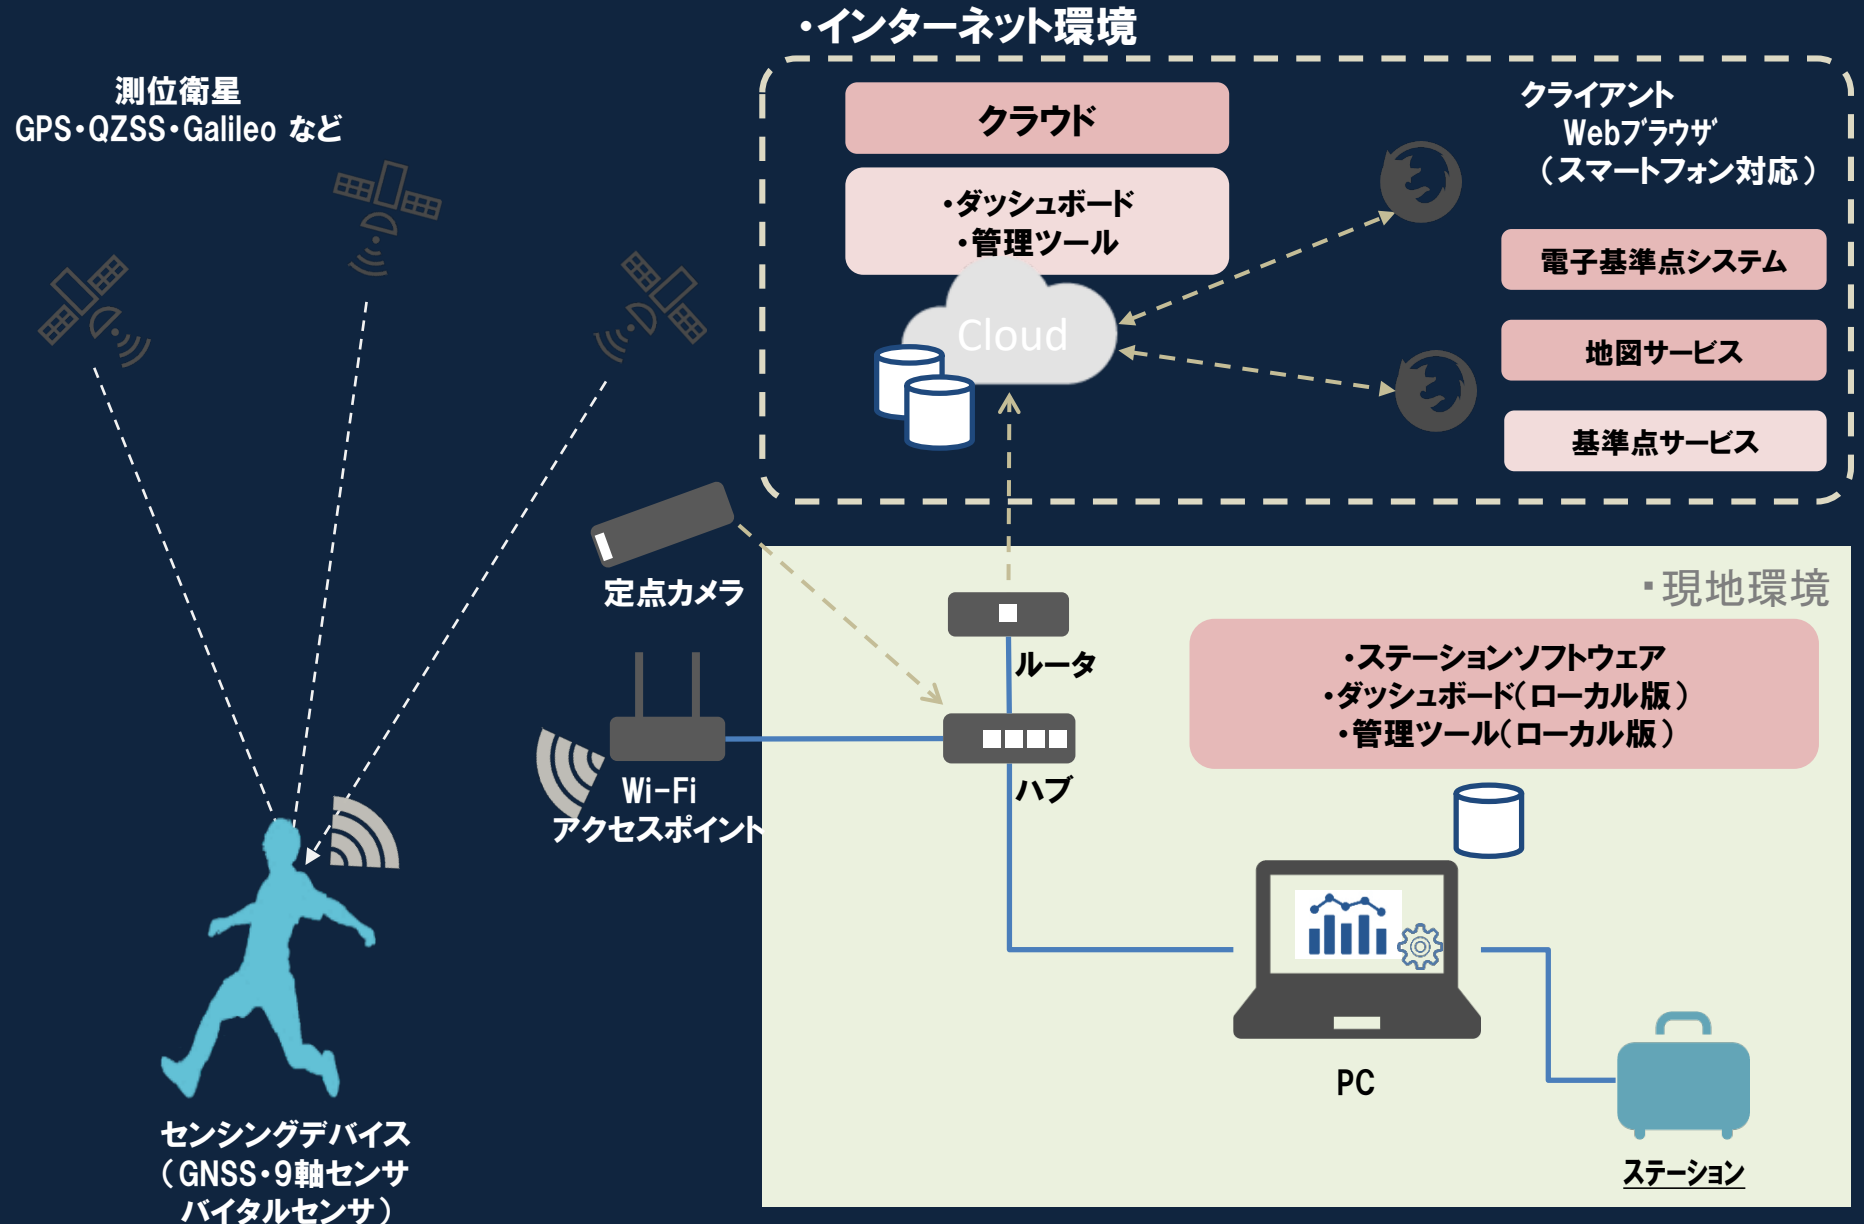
・インターネット環境

測位衛星
GPS・QZSS・Galileo など

クラウド

・ダッシュボード
・管理ツール

Cloud

クライアント
Webブラウザ
（スマートフォン対応）

電子基準点システム

地図サービス

基準点サービス

定点カメラ

・現地環境

ルータ

・ステーションソフトウェア
・ダッシュボード(ローカル版)
・管理ツール(ローカル版)

Wi-Fi
アクセスポイント

ハブ

PC

ステーション

センシングデバイス
（GNSS・9軸センサ
バイタルセンサ）